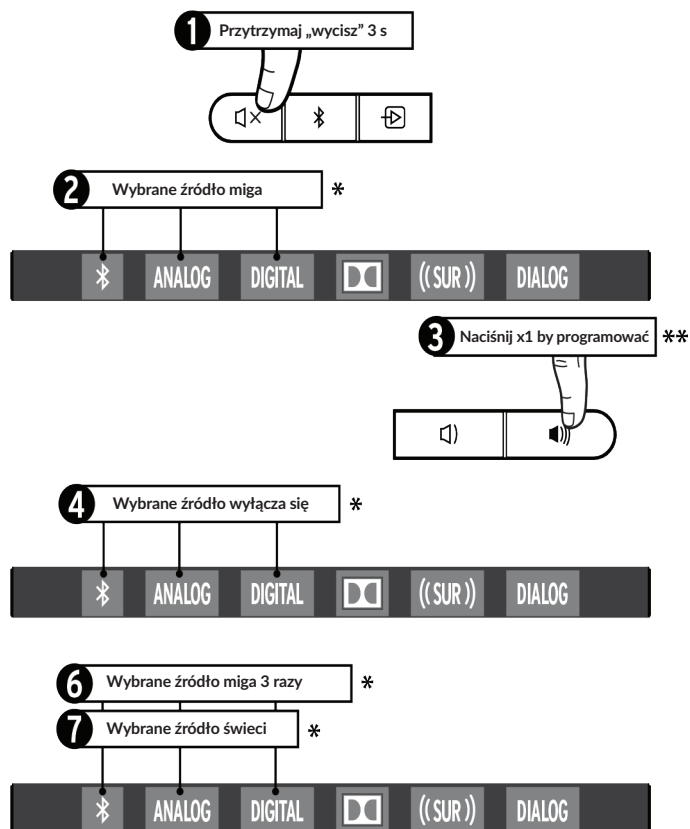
1 Przytrzymaj „wycisz" 3 s

2 Wybrane źródło miga *

ANALOG DIGITAL ((SUR)) DIALOG

3 Naciśnij x1 by programować **

4 Wybrane źródło wyłącza się *

ANALOG DIGITAL ((SUR)) DIALOG

6 Wybrane źródło miga 3 razy *

7 Wybrane źródło świeci *

ANALOG DIGITAL ((SUR)) DIALOG